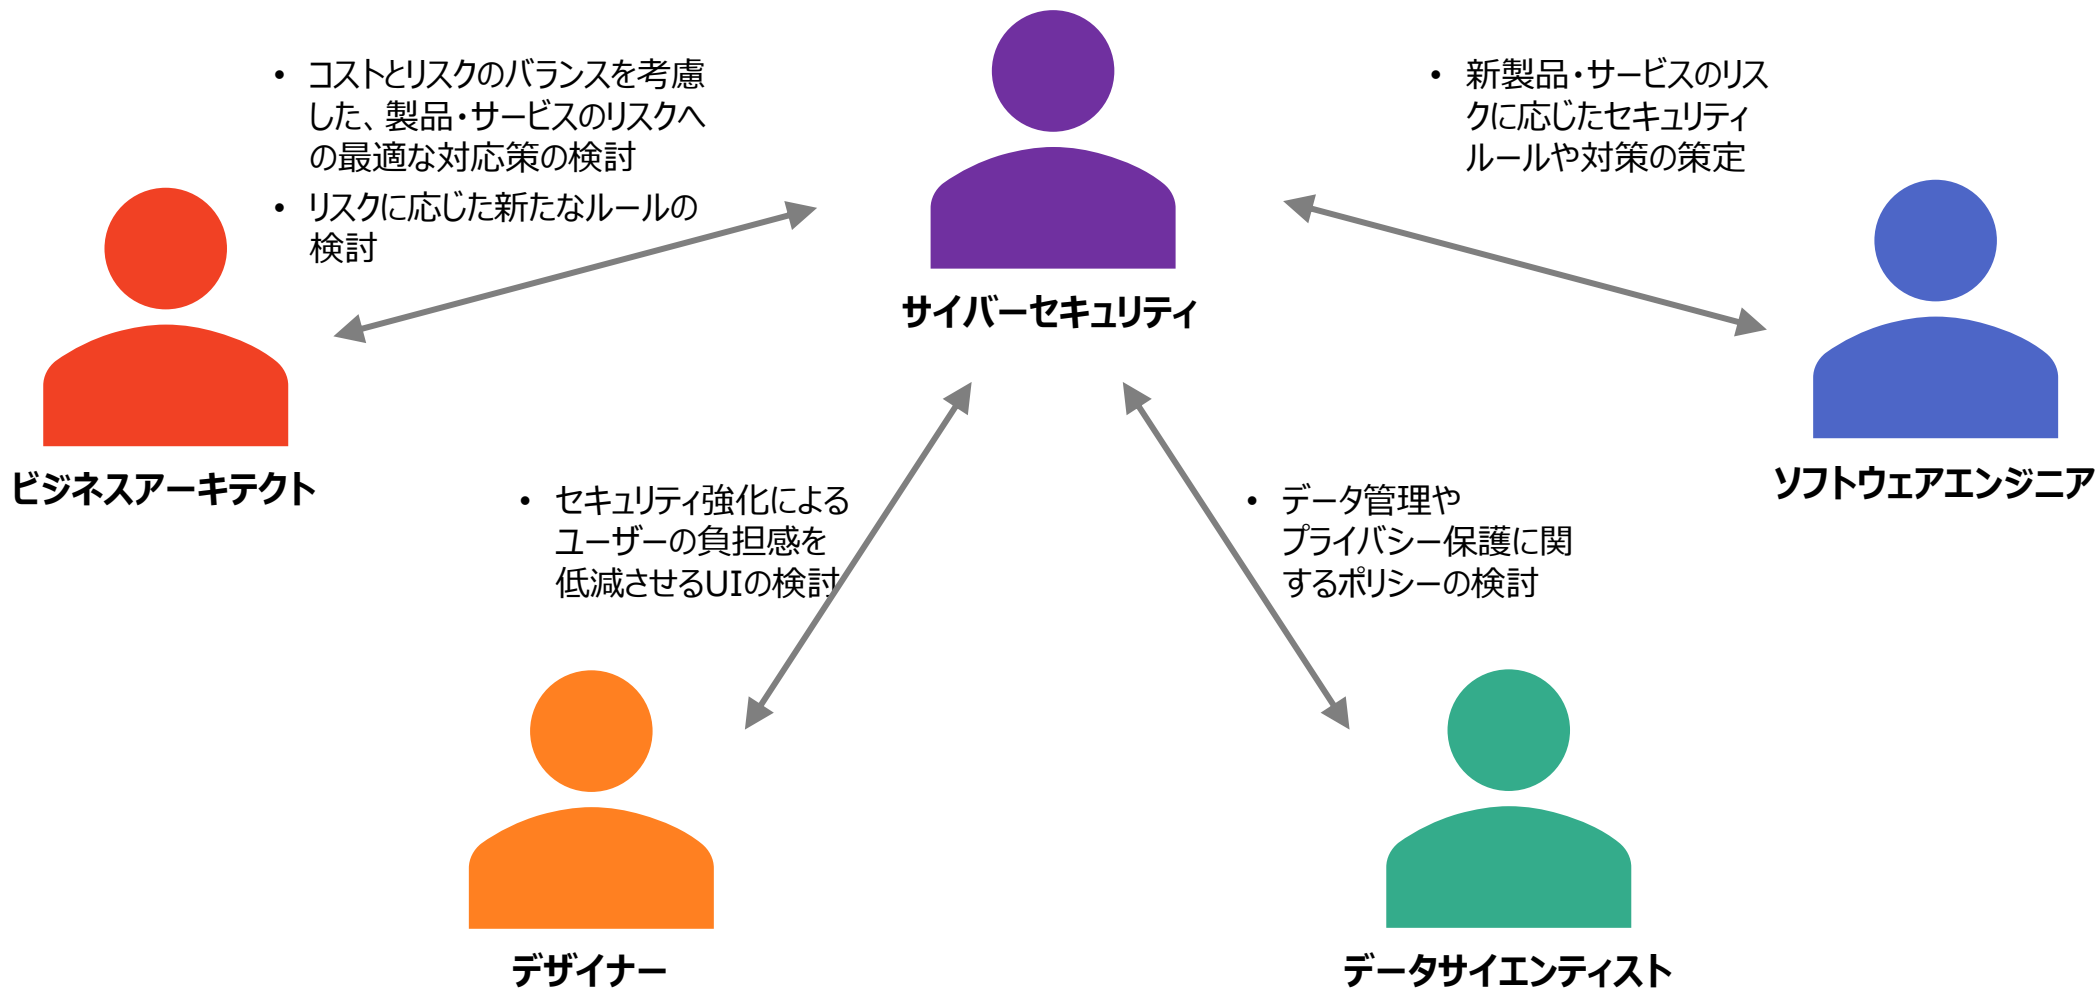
• コストとリスクのバランスを考慮した、製品・サービスのリスクへの最適な対応策の検討
• リスクに応じた新たなルールの検討

サイバーセキュリティ

• 新製品・サービスのリスクに応じたセキュリティルールや対策の策定

ビジネスアーキテクト

ソフトウェアエンジニア

• セキュリティ強化によるユーザーの負担感を低減させるUIの検討

• データ管理やプライバシー保護に関するポリシーの検討

デザイナー

データサイエンティスト